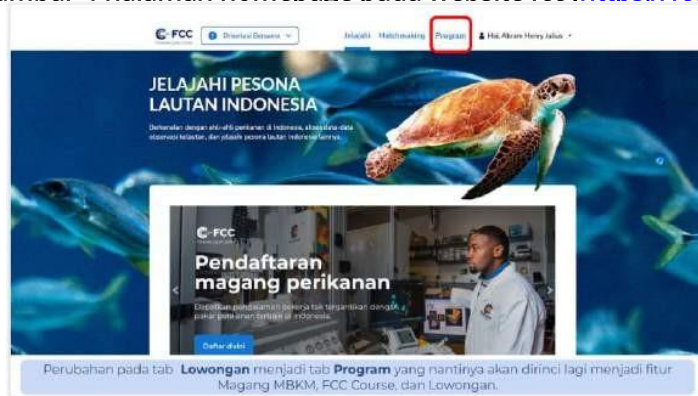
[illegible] Pelatihan Konversasi buku Website FCC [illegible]

FCC

Direktori Bersama

Jelajahi Matchmaking Program Hai, Abram Henry Jalius

JELAJAHI PESONA LAUTAN INDONESIA

Berkenalan dengan ahli-ahli perikanan di Indonesia, akses data-data observasi kelautan, dan jelajahi pesona lautan Indonesia lainnya.

FCC

Pendaftaran magang perikanan

Dapatkan pengalaman bekerja tak tergantikan dengan pakar perikanan terbaik di Indonesia.

Daftar disini

Perubahan pada tab **Lowongan** menjadi tab **Program** yang nantinya akan dirinci lagi menjadi fitur Magang MBKM, FCC Course, dan Lowongan.